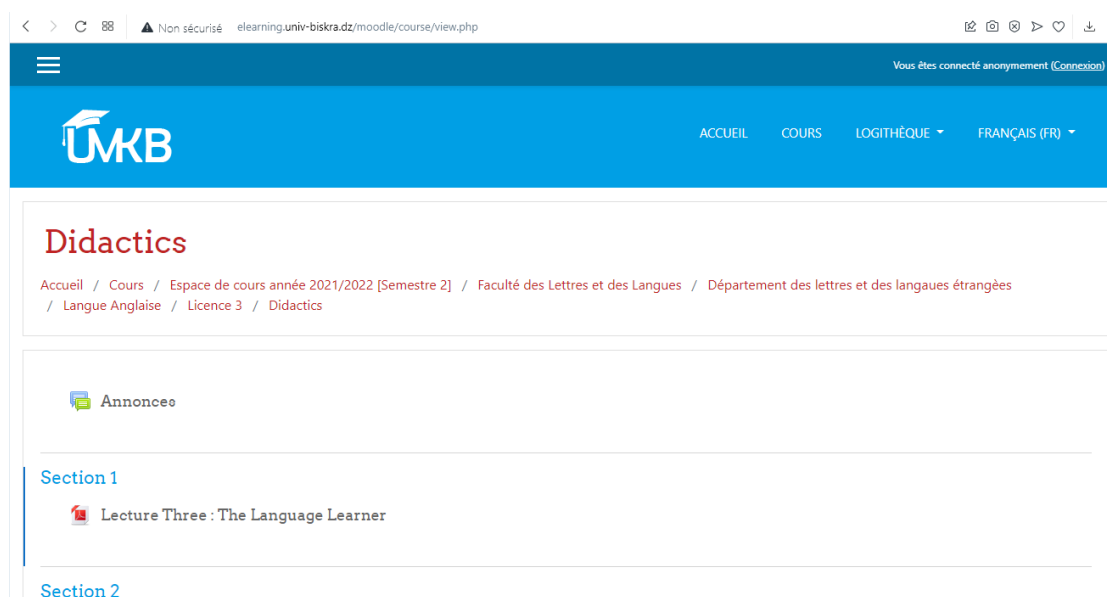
Non sécurisé elearning.univ-biskra.dz/moodle/course/view.php

Vous êtes connecté anonymement (Connexion)

UMKB

ACCUEIL COURS LOGITHÈQUE FRANÇAIS (FR)

Didactics

Accueil / Cours / Espace de cours année 2021/2022 [Semestre 2] / Faculté des Lettres et des Langues / Département des lettres et des langaues étrangées / Langue Anglaise / Licence 3 / Didactics

Annonces

Section 1

Lecture Three : The Language Learner

Section 2